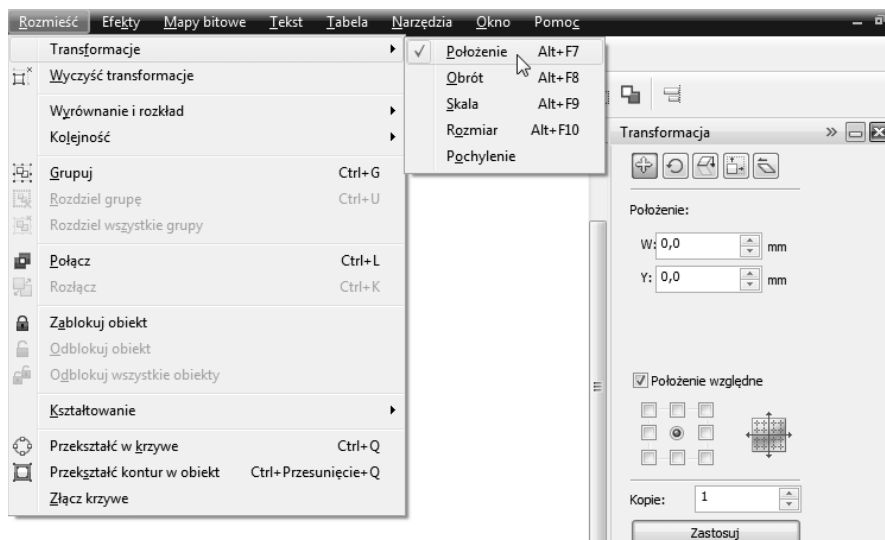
Rozmieść Efekty Mapy bitowe Tekst Tabela Narzędzia Okno Pomoc

Transformacje
Wyczyść transformacje
Wyrównanie i rozkład
Kolejność
Grupuj Ctrl+G
Rozdziel grupę Ctrl+U
Rozdziel wszystkie grupy
Połącz Ctrl+L
Rozłącz Ctrl+K
Zablokuj obiekt
Odblokuj obiekt
Odblokuj wszystkie obiekty
Kształtowanie
Przekształć w krzywe Ctrl+Q
Przekształć kontur w obiekt Ctrl+Przesunięcie+Q
Złącz krzywe

✓ Położenie Alt+F7
Obrót Alt+F8
Skala Alt+F9
Rozmiar Alt+F10
Pochylenie

Transformacja

Położenie:
W: 0,0 mm
Y: 0,0 mm

Położenie względne

Kopie: 1

Zastosuj